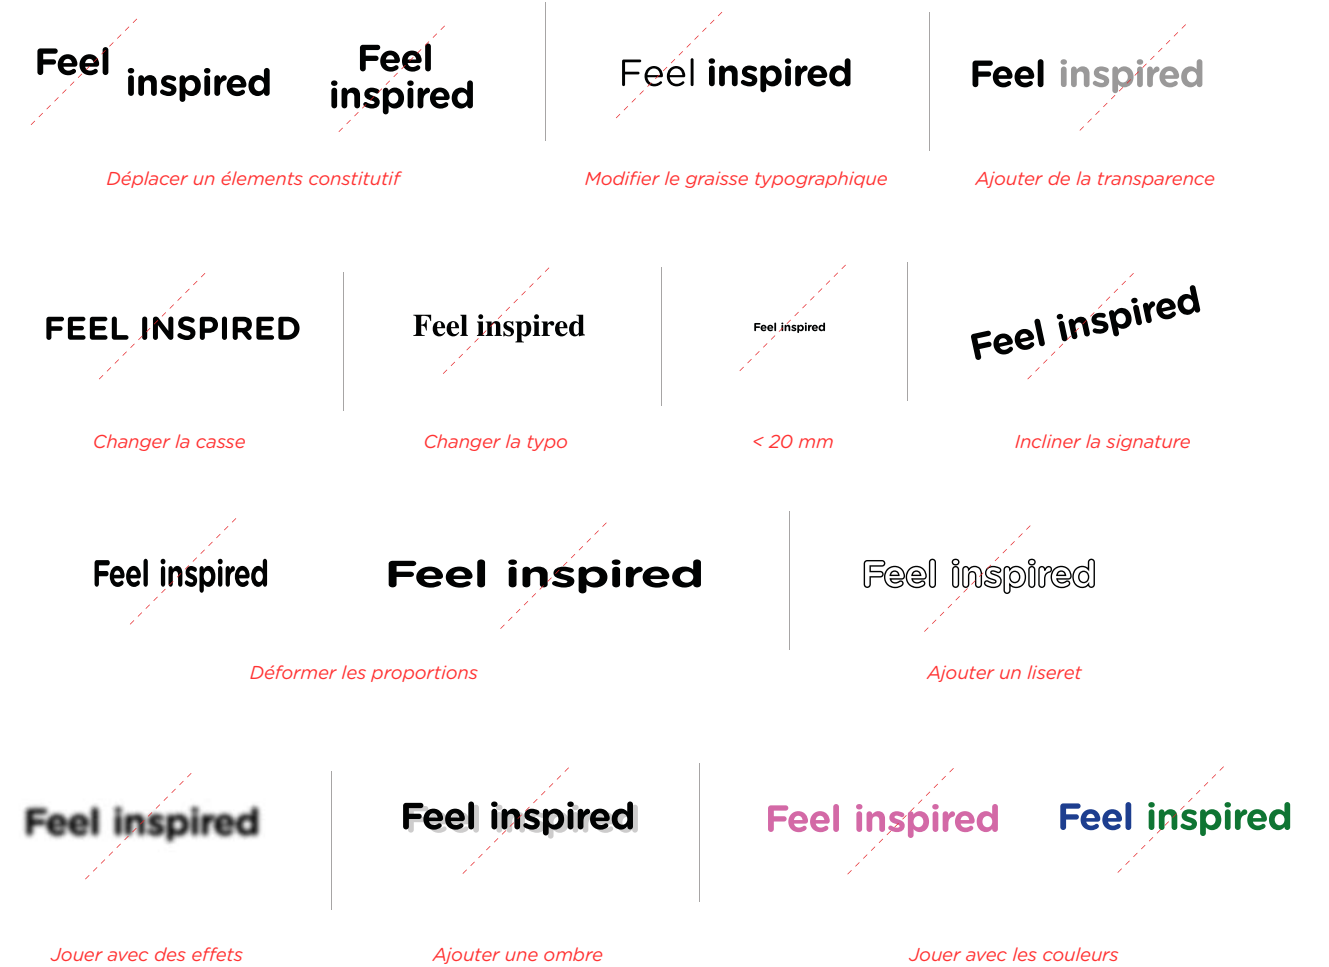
Feel inspired

Feel inspired

Déplacer un élements constitutif

Feel inspired

Modifier le graisse typographique

Feel inspired

Ajouter de la transparence

FEEL INSPIRED

Changer la casse

Feel inspired

Changer la typo

Feel inspired

< 20 mm

Feel inspired

Incliner la signature

Feel inspired

Feel inspired

Déformer les proportions

Feel inspired

Ajouter un liseret

Feel inspired

Jouer avec des effets

Feel inspired

Ajouter une ombre

Feel inspired

Feel inspired

Jouer avec les couleurs